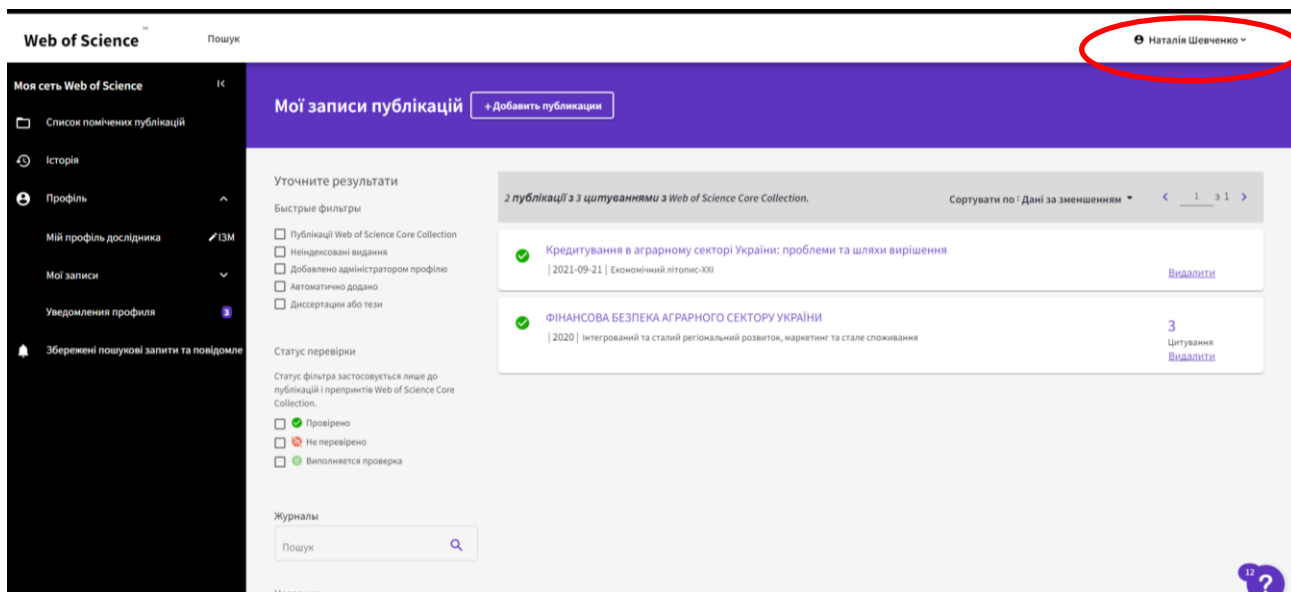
Web of Science™

Пошук

Наталія Шевченко

Моя сеть Web of Science

Список помічених публікацій

Історія

Профіль

Мій профіль дослідника

ІЗМ

Мої записи

Уведомления профиля

3

Збережені пошукові запити та повідомле

Мої записи публікацій

+ Добавить публикации

Уточните результати

Быстрые фильтры

Публікації Web of Science Core Collection

Неіндексовані видання

Добавлено адміністратором профілю

Автоматично додано

Диссертации або тези

Статус перевірки

Статус фільтра застосовується лише до публікацій і препринтів Web of Science Core Collection.

Провірено

Не перевірено

Виполняется проверка

Журналы

Пошук

2 публікації з 3 цитуваннями з Web of Science Core Collection.

Сортувати по : Дані за зменшенням

1 з 1

Кредитування в аграрному секторі України: проблеми та шляхи вирішення

| 2021-09-21 | Економічний літопис-XXI

Видалити

ФІНАНСОВА БЕЗПЕКА АГРАРНОГО СЕКТОРУ УКРАЇНИ

| 2020 | Інтегрований та сталий регіональний розвиток, маркетинг та сталe споживання

3

Цитування

Видалити

12

?